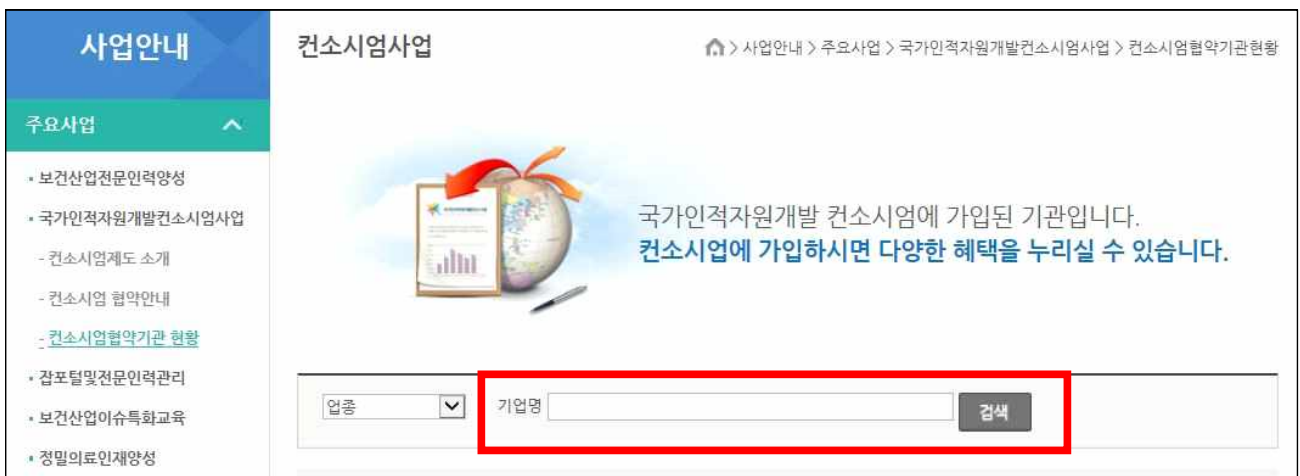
사업안내

주요사업

▪ 보건산업전문인력양성
▪ 국가인적자원개발컨소시엄사업
- 컨소시엄제도 소개
- 컨소시엄 협약안내
- 컨소시엄협약기관 현황
▪ 잡포털및전문인력관리
▪ 보건산업이슈특화교육
▪ 정밀의료인재양성

컨소시엄사업

> 사업안내 > 주요사업 > 국가인적자원개발컨소시엄사업 > 컨소시엄협약기관현황

국가인적자원개발 컨소시엄에 가입된 기관입니다.
컨소시업에 가입하시면 다양한 혜택을 누리실 수 있습니다.

업종
기업명
검색